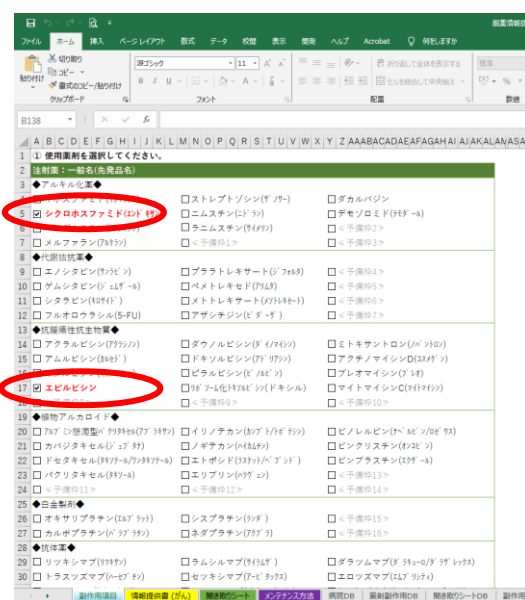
副作用情報

ファイル ホーム 挿入 ページレイアウト 数式 データ 校閲 表示 開発 ヘルプ Acrobat 何をしますか

切り取り
コピー
書式のコピー/貼り付け
貼り付け
クリップボード

游ゴシック 11 A A
B I U
フォント

折り返して全体を表示する
セルを結合して中央揃え
配置

標準
% ,
数値

B138 fx

A B C D E F G H I J K L M N O P Q R S T U V W X Y Z AA AB AC AD AE AF AG AH AI AJ AK AL AN AS

1 ① 使用薬剤を選択してください。
2 注射薬：一般名(先発品名)
3 ◆アルキル化薬◆
4 ☐ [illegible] ☐ ストレプトゾシン(ザノサー) ☐ ダカルバジン
5 ☑ シクロホスファミド(エンドキサ ☐ ニムスチン(ニドラン) ☐ デモゾロミド(テモダール)
6 ☐ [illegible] ☐ ラニムスチン(サイメリン) ☐ < 予備枠2 >
7 ☐ メルファラン(アルケラン) ☐ < 予備枠1 >
8 ◆代謝拮抗薬◆
9 ☐ エノシタビン(サンラビン) ☐ プララトレキサート(ジフォルタ) ☐ < 予備枠4 >
10 ☐ ゲムシタビン(ジェムザール) ☐ ペメトレキセド(アリムタ) ☐ < 予備枠5 >
11 ☐ シタラビン(キロサイド) ☐ メトトレキサート(メソトレキセート) ☐ < 予備枠6 >
12 ☐ フルオロウラシル(5-FU) ☐ アザシチジン(ビダーザ) ☐ < 予備枠7 >
13 ◆抗腫瘍性抗生物質◆
14 ☐ アクラルビシン(アクラシノン) ☐ ダウノルビシン(ダウノマイシン) ☐ ミトキサントロン(ノバントロン)
15 ☐ アムルビシン(カルセド) ☐ ドキソルビシン(アドリアシン) ☐ アクチノマイシンD(コスメゲン)
16 ☐ イダルビシン(イダマイシン) ☐ ピラルビシン(ピノルビン) ☐ ブレオマイシン(ブレオ)
17 ☑ エピルビシン ☐ リポソーム化ドキソルビシン(ドキシル) ☐ マイトマイシンC(マイトマイシン)
18 ☐ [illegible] ☐ < 予備枠9 > ☐ < 予備枠10 >
19 ◆植物アルカロイド◆
20 ☐ アルブミン懸濁型パクリタキセル(アブラキサン) ☐ イリノテカン(カンプト/トポテシン) ☐ ビノレルビン(ナベルビン/ロゼウス)
21 ☐ カバジタキセル(ジェブタナ) ☐ ノギテカン(ハイカムチン) ☐ ビンクリスチン(オンコビン)
22 ☐ ドセタキセル(タキソテール/ワンタキソテール) ☐ エトポシド(ラステット/ベプシド) ☐ ビンブラスチン(エクザール)
23 ☐ パクリタキセル(タキソール) ☐ エリブリン(ハラヴェン) ☐ < 予備枠13 >
24 ☐ < 予備枠11 > ☐ < 予備枠12 > ☐ < 予備枠14 >
25 ◆白金製剤◆
26 ☐ オキサリプラチン(エルプラット) ☐ シスプラチン(ランダ) ☐ < 予備枠15 >
27 ☐ カルボプラチン(パラプラチン) ☐ ネダプラチン(アクプラ) ☐ < 予備枠16 >
28 ◆抗体薬◆
29 ☐ リツキシマブ(リツキサン) ☐ ラムシルマブ(サイラムザ) ☐ ダラツムマブ(ダラキューロ/ダラザレックス)
30 ☐ トラスツズマブ(ハーセプチン) ☐ セツキシマブ(アービタックス) ☐ エロツズマブ(エムプリシティ)

副作用項目 情報提供書(がん) 聞き取りシート メンテナンス方法 病院DB 薬剤副作用DB 聞き取りシートDB 副作用